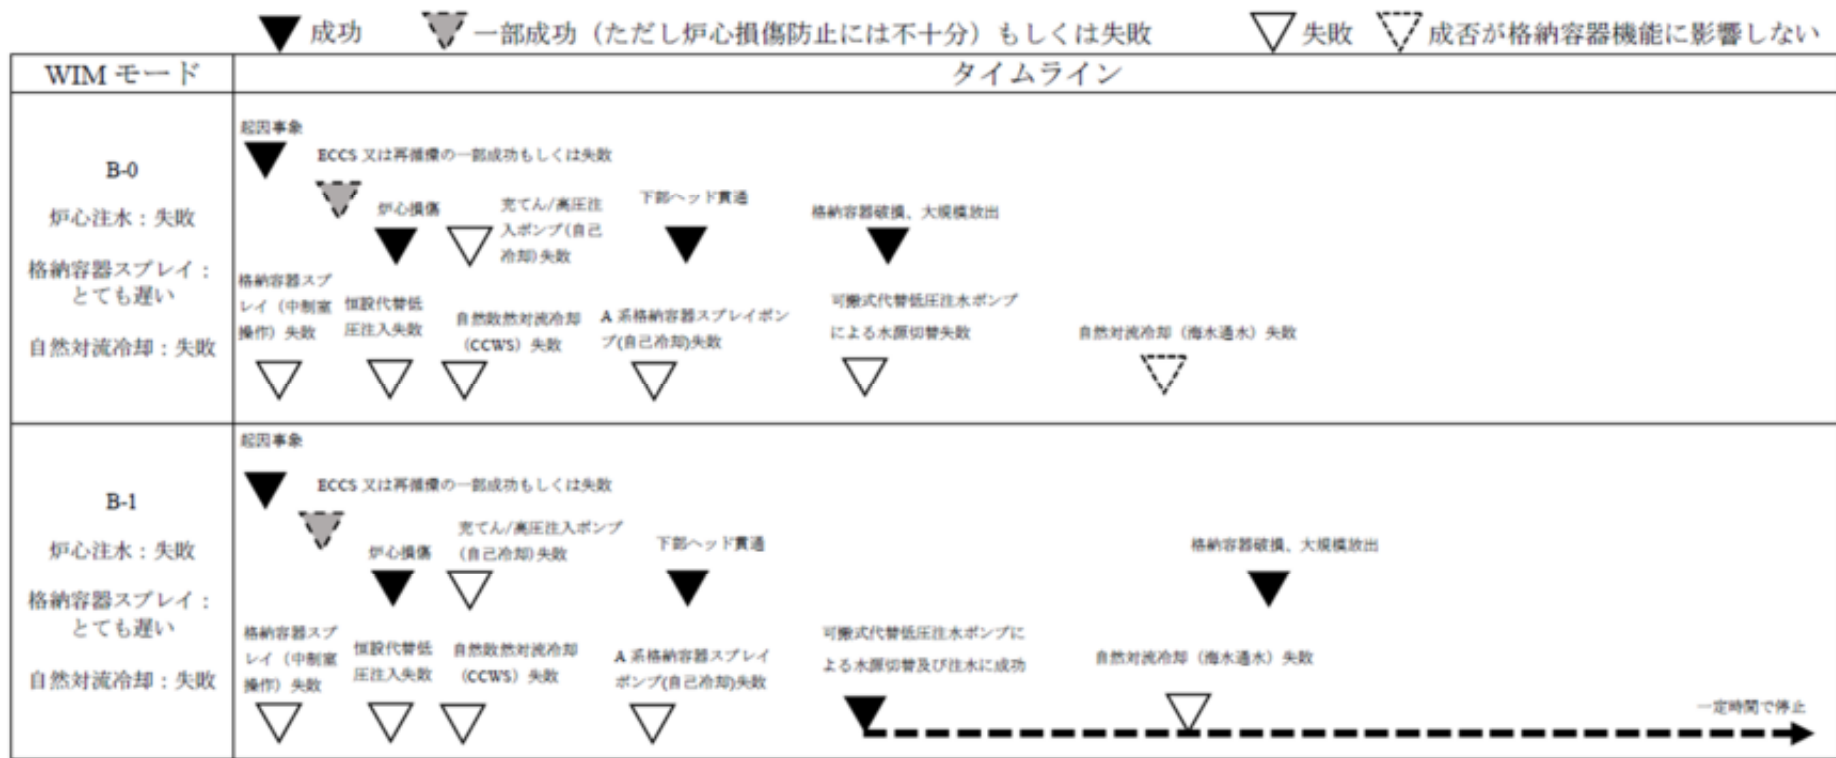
成功　一部成功（ただし炉心損傷防止には不十分）もしくは失敗　失敗　成否が格納容器機能に影響しない

| WIM モード | タイムライン |
|---|---|
| B-0 炉心注水：失敗 格納容器スプレイ：とても遅い 自然対流冷却：失敗 | 起因事象 ECCS 又は再循環の一部成功もしくは失敗 炉心損傷 充てん/高圧注入ポンプ(自己冷却)失敗 下部ヘッド貫通 格納容器破損、大規模放出 格納容器スプレイ（中制室操作）失敗 恒設代替低圧注入失敗 自然数然対流冷却（CCWS）失敗 A 系格納容器スプレイポンプ(自己冷却)失敗 可搬式代替低圧注水ポンプによる水源切替失敗 自然対流冷却（海水通水）失敗 |
| B-1 炉心注水：失敗 格納容器スプレイ：とても遅い 自然対流冷却：失敗 | 起因事象 ECCS 又は再循環の一部成功もしくは失敗 炉心損傷 充てん/高圧注入ポンプ(自己冷却)失敗 下部ヘッド貫通 格納容器破損、大規模放出 格納容器スプレイ（中制室操作）失敗 恒設代替低圧注入失敗 自然数然対流冷却（CCWS）失敗 A 系格納容器スプレイポンプ(自己冷却)失敗 可搬式代替低圧注水ポンプによる水源切替及び注水に成功 自然対流冷却（海水通水）失敗 一定時間で停止 |